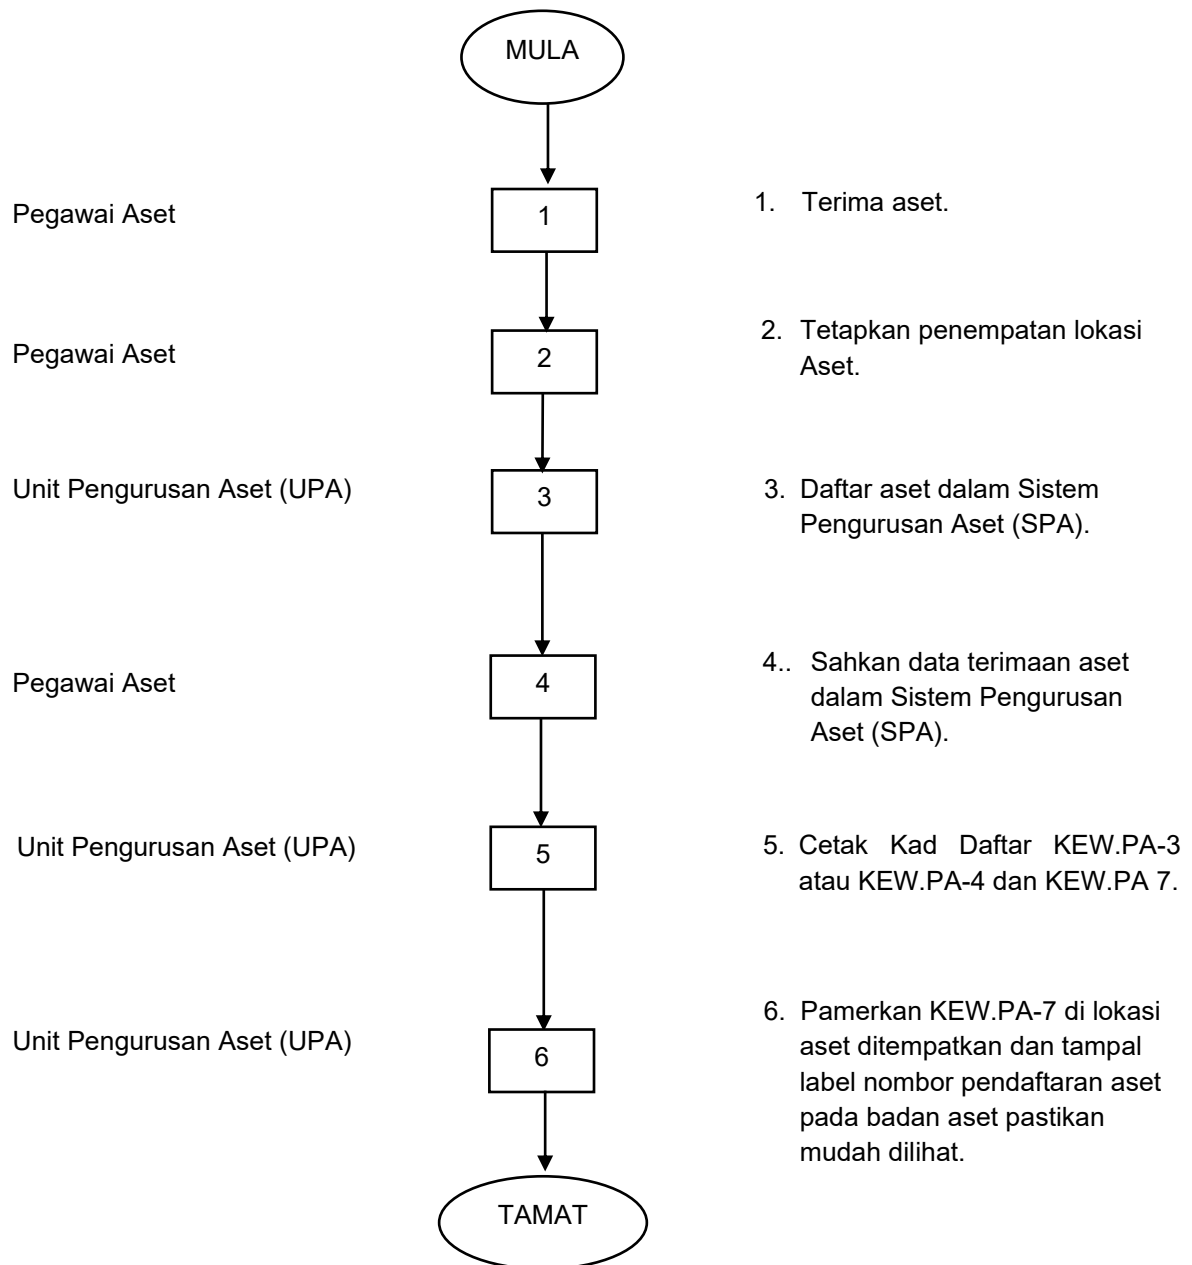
MULA

Pegawai Aset

1

1. Terima aset.

Pegawai Aset

2

2. Tetapkan penempatan lokasi Aset.

Unit Pengurusan Aset (UPA)

3

3. Daftar aset dalam Sistem Pengurusan Aset (SPA).

Pegawai Aset

4

4.. Sahkan data terimaan aset dalam Sistem Pengurusan Aset (SPA).

Unit Pengurusan Aset (UPA)

5

5. Cetak Kad Daftar KEW.PA-3 atau KEW.PA-4 dan KEW.PA 7.

Unit Pengurusan Aset (UPA)

6

6. Pamerkan KEW.PA-7 di lokasi aset ditempatkan dan tampal label nombor pendaftaran aset pada badan aset pastikan mudah dilihat.

TAMAT